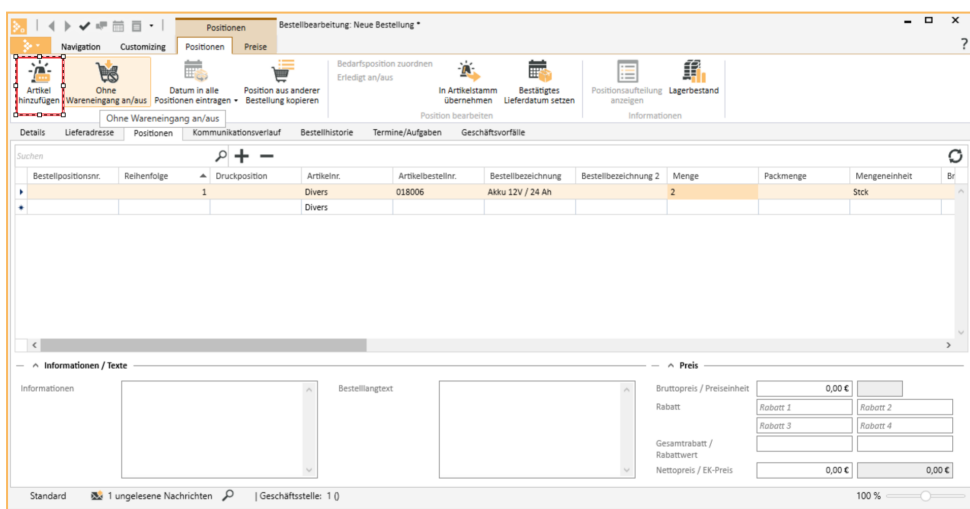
Positionen Bestellbearbeitung: Neue Bestellung *

Navigation Customizing Positionen Preise

Artikel hinzufügen | Ohne Wareneingang an/aus | Datum in alle Positionen eintragen | Position aus anderer Bestellung kopieren | Bedarfsposition zuordnen | Erledigt an/aus | In Artikelstamm übernehmen | Bestätigtes Lieferdatum setzen | Positionsaufteilung anzeigen | Lagerbestand

Ohne Wareneingang an/aus

Position bearbeiten | Informationen

Details Lieferadresse Positionen Kommunikationsverlauf Bestellhistorie Termine/Aufgaben Geschäftsvorfälle

Suchen

| Bestellpositionsnr. | Reihenfolge | Druckposition | Artikelnr. | Artikelbestellnr. | Bestellbezeichnung | Bestellbezeichnung 2 | Menge | Packmenge | Mengeneinheit | Br |
|---|---|---|---|---|---|---|---|---|---|---|
| | 1 | | Divers | 018006 | Akku 12V / 24 Ah | | 2 | | Stck | |
| | | | Divers | | | | | | | |

Informationen / Texte

Informationen

Bestelllangtext

Preis

Bruttopreis / Preiseinheit 0,00 €

Rabatt Rabatt 1 Rabatt 2 Rabatt 3 Rabatt 4

Gesamtrabatt / Rabattwert

Nettopreis / EK-Preis 0,00 € 0,00 €

Standard 1 ungelesene Nachrichten | Geschäftsstelle: 1 () 100 %